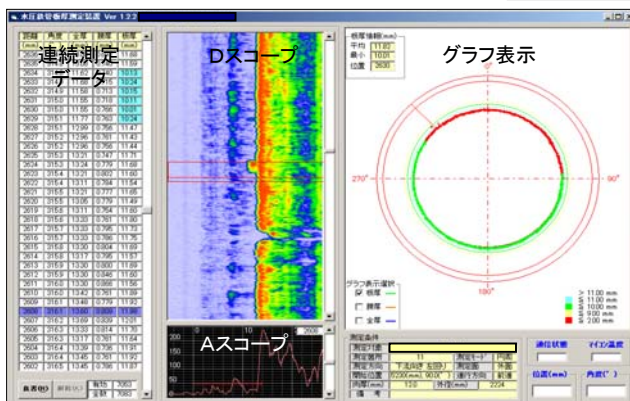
水圧鉄管板厚測定装置 Ver 1.3.2

連続測定データ

| 距離 | 角度 | 全厚 | 膜厚 | 板厚 |
|---|---|---|---|---|
| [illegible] | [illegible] | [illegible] | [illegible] | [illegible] |

Dスコープ

Aスコープ

グラフ表示

板厚情報(mm)
平均 11.00
最小 10.01
位置 2630

270°
90°
180°

グラフ表示選択
板厚
膜厚
全厚

> 11.00 mm
≤ 11.00 mm
≤ 10.00 mm
≤ 9.00 mm
≤ 2.00 mm

測定条件
測定位置
測定箇所 11
測定モード 内面
測定方向
測定面 外面
探触子
進行方向
肉厚(mm) 12.0
外径(mm) 2224
備考

通信状態
マイコン温度
位置(mm)
角度(°)

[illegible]
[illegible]
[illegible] 7083
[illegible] 7083